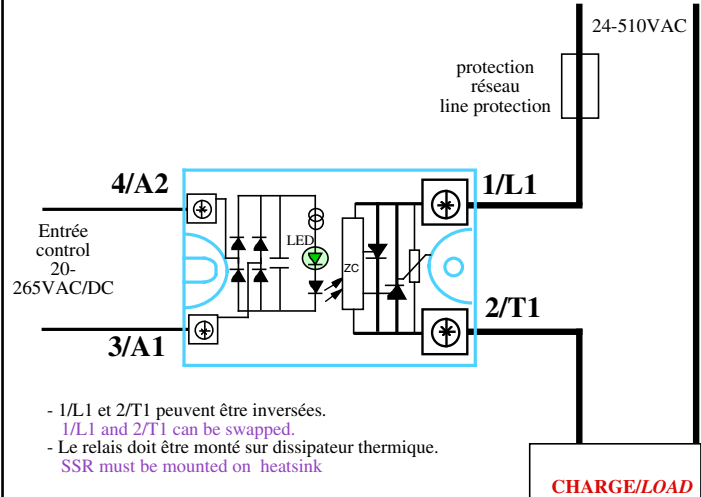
24-510VAC

protection
réseau
line protection

4/A2

1/L1

Entrée
control
20-
265VAC/DC

LED

ZC

2/T1

3/A1

- 1/L1 et 2/T1 peuvent être inversées.
1/L1 and 2/T1 can be swapped.
- Le relais doit être monté sur dissipateur thermique.
SSR must be mounted on heatsink

CHARGE/*LOAD*